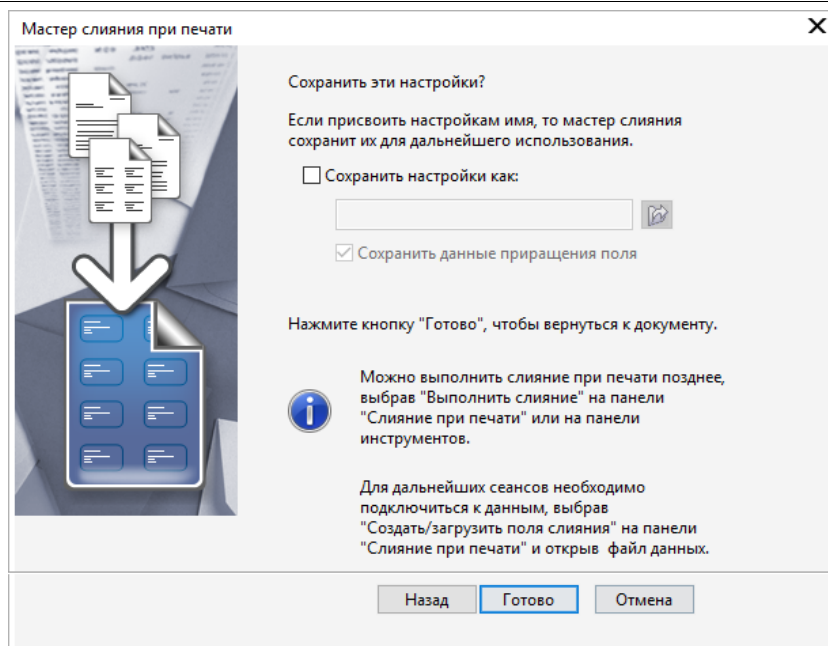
Мастер слияния при печати

Сохранить эти настройки?

Если присвоить настройкам имя, то мастер слияния сохранит их для дальнейшего использования.

Сохранить настройки как:

Сохранить данные приращения поля

Нажмите кнопку "Готово", чтобы вернуться к документу.

Можно выполнить слияние при печати позднее, выбрав "Выполнить слияние" на панели "Слияние при печати" или на панели инструментов.

Для дальнейших сеансов необходимо подключиться к данным, выбрав "Создать/загрузить поля слияния" на панели "Слияние при печати" и открыв файл данных.

Назад Готово Отмена